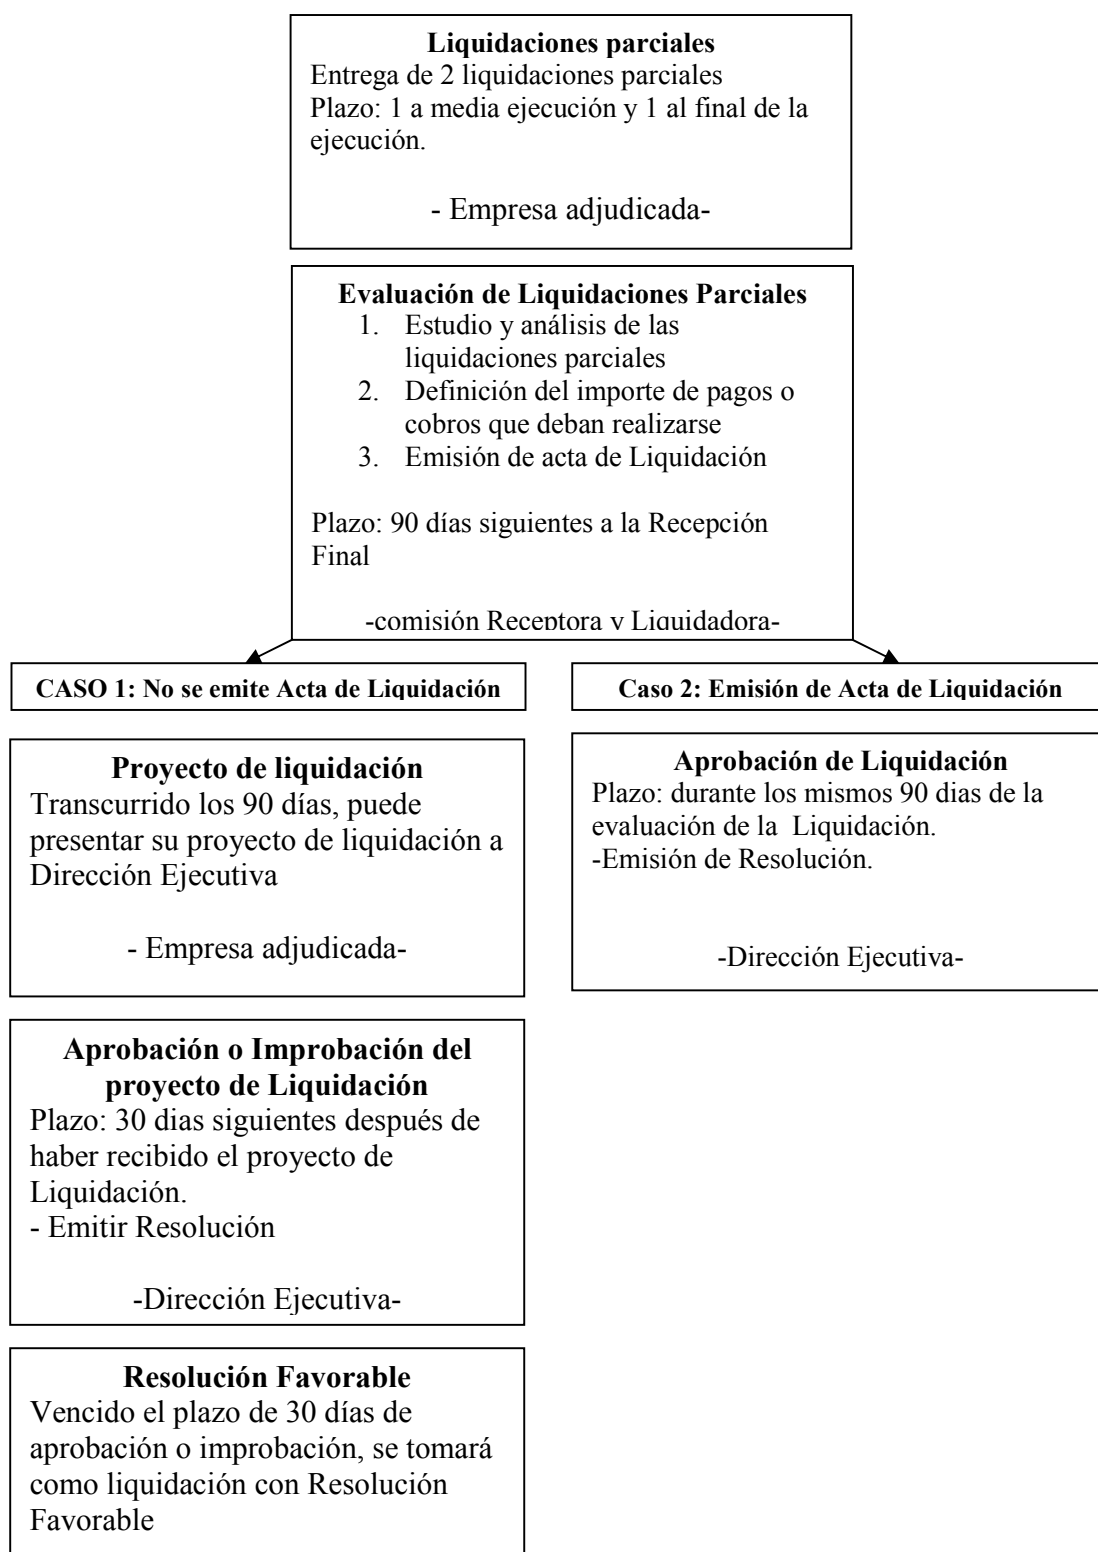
**Liquidaciones parciales**
Entrega de 2 liquidaciones parciales
Plazo: 1 a media ejecución y 1 al final de la ejecución.

- Empresa adjudicada-

**Evaluación de Liquidaciones Parciales**
1. Estudio y análisis de las liquidaciones parciales
2. Definición del importe de pagos o cobros que deban realizarse
3. Emisión de acta de Liquidación

Plazo: 90 días siguientes a la Recepción Final

-comisión Receptora y Liquidadora-

**CASO 1: No se emite Acta de Liquidación**

**Proyecto de liquidación**
Transcurrido los 90 días, puede presentar su proyecto de liquidación a Dirección Ejecutiva

- Empresa adjudicada-

**Aprobación o Improbación del proyecto de Liquidación**
Plazo: 30 dias siguientes después de haber recibido el proyecto de Liquidación.
- Emitir Resolución

-Dirección Ejecutiva-

**Resolución Favorable**
Vencido el plazo de 30 días de aprobación o improbación, se tomará como liquidación con Resolución Favorable

**Caso 2: Emisión de Acta de Liquidación**

**Aprobación de Liquidación**
Plazo: durante los mismos 90 dias de la evaluación de la Liquidación.
-Emisión de Resolución.

-Dirección Ejecutiva-